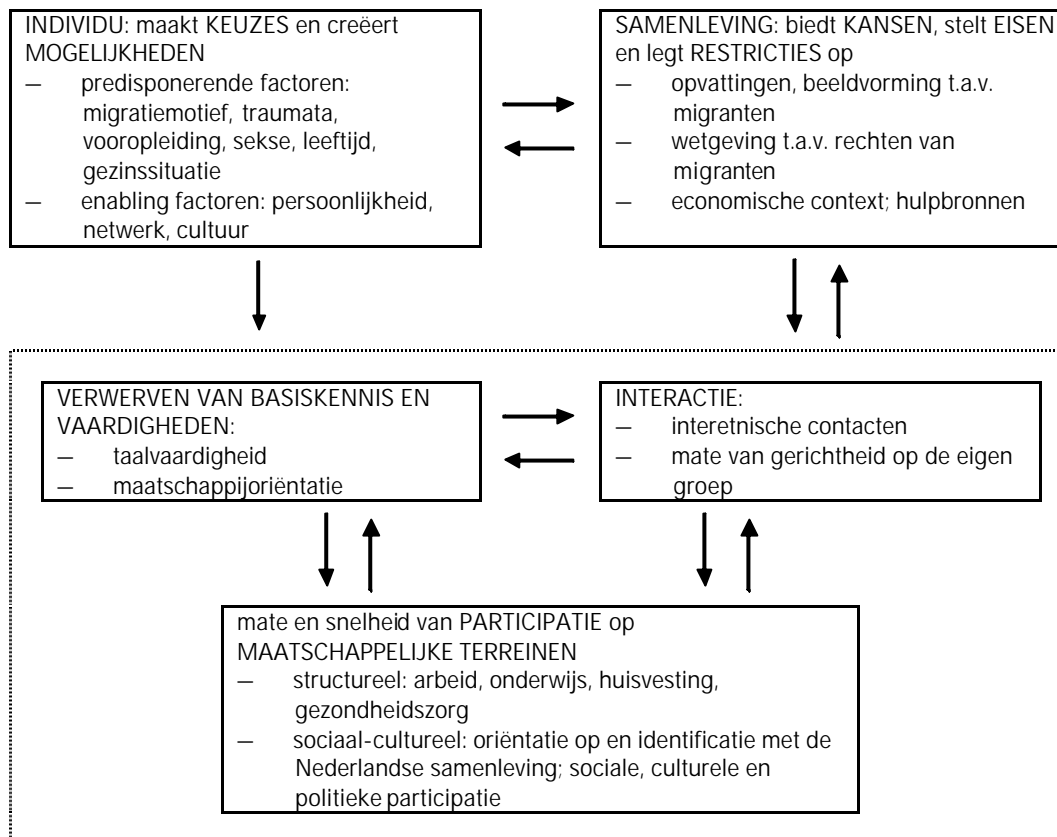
INDIVIDU: maakt KEUZES en creëert MOGELIJKHEDEN
— predisponerende factoren: migratiemotief, traumata, vooropleiding, sekse, leeftijd, gezinssituatie
— enabling factoren: persoonlijkheid, netwerk, cultuur

SAMENLEVING: biedt KANSEN, stelt EISEN en legt RESTRICTIES op
— opvattingen, beeldvorming t.a.v. migranten
— wetgeving t.a.v. rechten van migranten
— economische context; hulpbronnen

VERWERVEN VAN BASISKENNIS EN VAARDIGHEDEN:
— taalvaardigheid
— maatschappijoriëntatie

INTERACTIE:
— interetnische contacten
— mate van gerichtheid op de eigen groep

mate en snelheid van PARTICIPATIE op MAATSCHAPPELIJKE TERREINEN
— structureel: arbeid, onderwijs, huisvesting, gezondheidszorg
— sociaal-cultureel: oriëntatie op en identificatie met de Nederlandse samenleving; sociale, culturele en politieke participatie